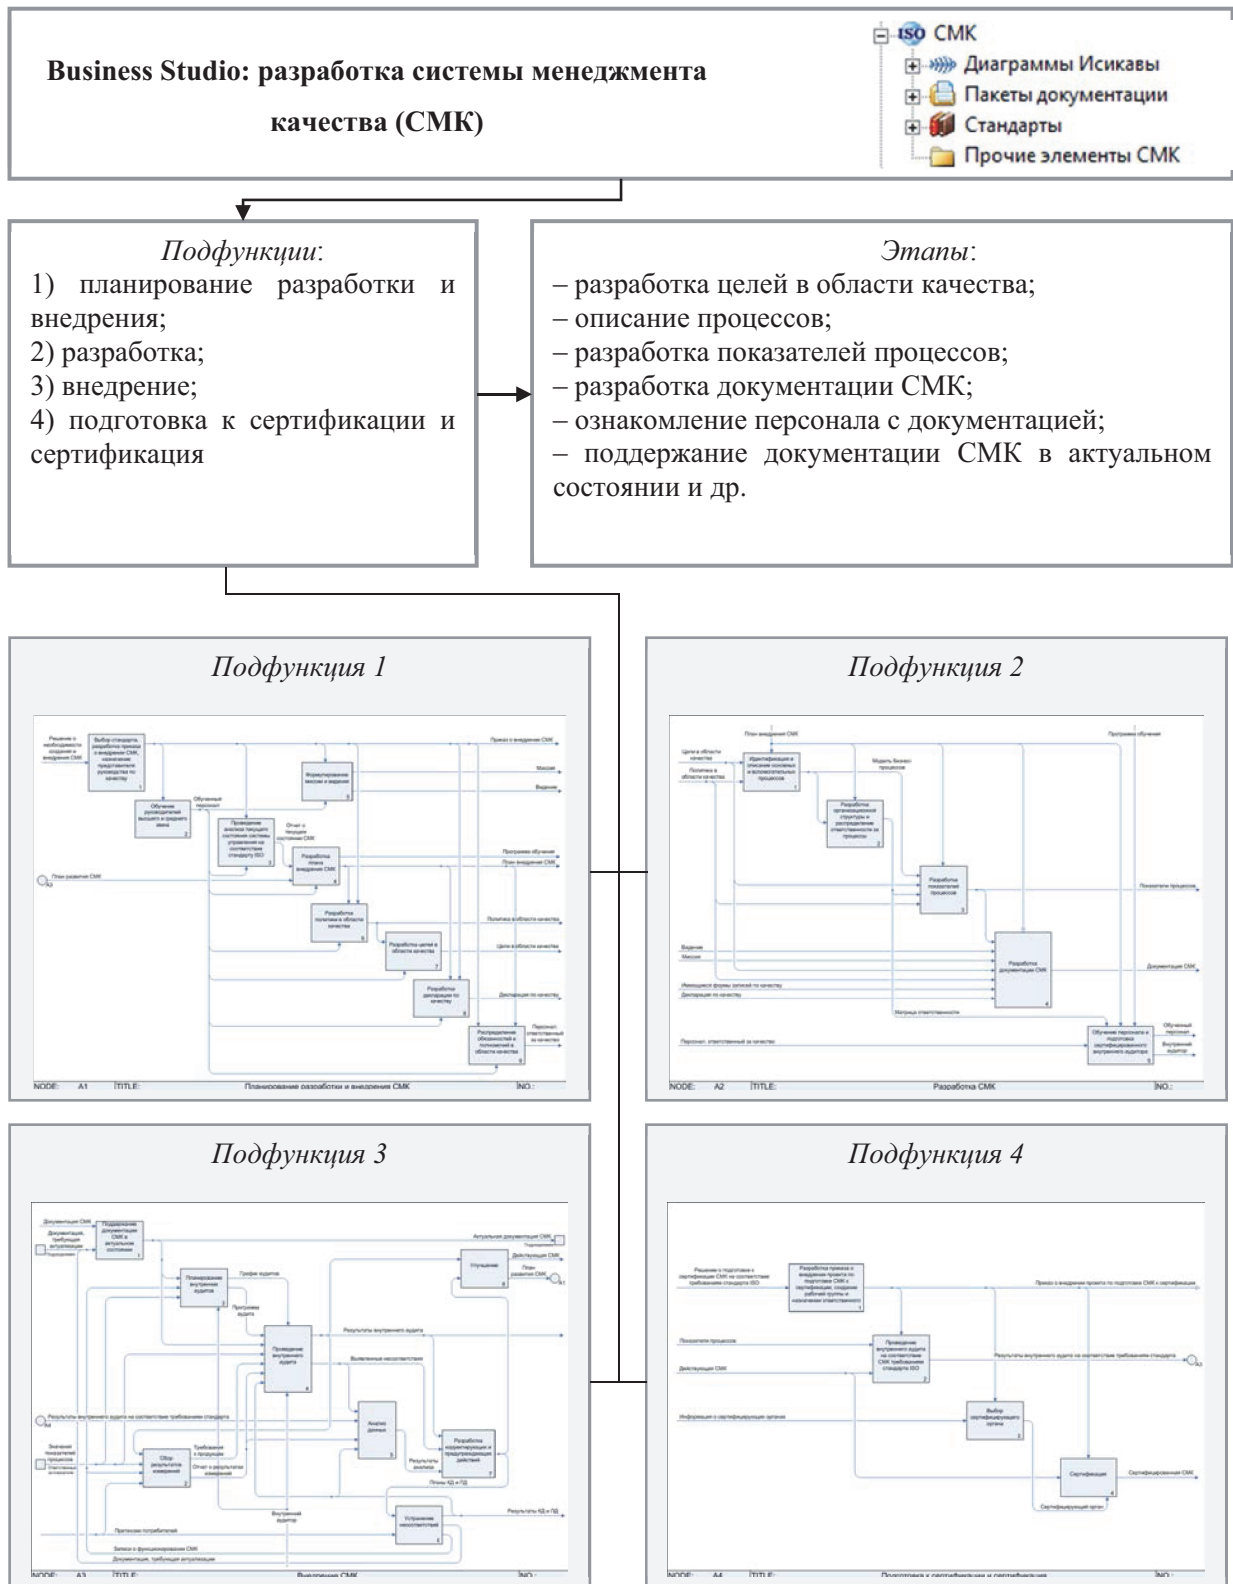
Business Studio: разработка системы менеджмента качества (СМК)

ISO СМК
Диаграммы Исикавы
Пакеты документации
Стандарты
Прочие элементы СМК

*Подфункции*:
1) планирование разработки и внедрения;
2) разработка;
3) внедрение;
4) подготовка к сертификации и сертификация

*Этапы*:
– разработка целей в области качества;
– описание процессов;
– разработка показателей процессов;
– разработка документации СМК;
– ознакомление персонала с документацией;
– поддержание документации СМК в актуальном состоянии и др.

*Подфункция 1*

Решение о необходимости создания и внедрения СМК
Выбор стандарта, разработка приказа о внедрении СМК, назначение представителя руководства по качеству 1
Приказ о внедрении СМК
Формулирование миссии и видения 5
Миссия
Видение
Обучение руководителей высшего и среднего звена 2
Обученный персонал
Проведение анализа текущего состояния системы управления на соответствие стандарту ISO 3
Отчет о текущем состоянии СМК
Разработка плана внедрения СМК 4
Программа обучения
План внедрения СМК
План развития СМК
Разработка политики в области качества 6
Политика в области качества
Разработка целей в области качества 7
Цели в области качества
Разработка декларации по качеству 8
Декларация по качеству
Распределение обязанностей и полномочий в области качества 9
Персонал, ответственный за качество
NODE: A1 TITLE: Планирование разработки и внедрения СМК NO.:

*Подфункция 2*

План внедрения СМК
Программа обучения
Цели в области качества
Политика в области качества
Идентификация и описание основных и вспомогательных процессов 1
Модель бизнес процессов
Разработка организационной структуры и распределение ответственности за процессы 2
Разработка показателей процессов 3
Показатели процессов
Видение
Миссия
Разработка документации СМК 4
Документация СМК
Имеющиеся формы записей по качеству
Декларация по качеству
Матрица ответственности
Персонал, ответственный за качество
Обучение персонала и подготовка сертифицированного внутреннего аудитора 5
Обученный персонал
Внутренний аудитор
NODE: A2 TITLE: Разработка СМК NO.:

*Подфункция 3*

Документация СМК
Документация, требующая актуализации
Поддержание документации СМК в актуальном состоянии 1
Актуальная документация СМК
Действующая СМК
Улучшение 8
План развития СМК
Планирование внутренних аудитов 2
График аудитов
Программа аудита
Проведение внутреннего аудита 4
Результаты внутреннего аудита
Выявленные несоответствия
Результаты внутреннего аудита на соответствие требованиям стандарта
Анализ данных 5
Разработка корректирующих и предупреждающих действий 7
Значения показателей процессов
Сбор результатов измерений 3
Требования к продукции
Отчет о результатах измерений
Результаты анализа
Планы КД и ПД
Внутренний аудитор
Устранение несоответствий 6
Результаты КД и ПД
Претензии потребителей
Записи о функционировании СМК
Документация, требующая актуализации
NODE: A3 TITLE: Внедрение СМК NO.:

*Подфункция 4*

Решение о подготовке к сертификации СМК на соответствие требованиям стандарта ISO
Разработка приказа о внедрении проекта по подготовке СМК к сертификации, создание рабочей группы и назначение ответственного 1
Приказ о внедрении проекта по подготовке СМК к сертификации
Показатели процессов
Проведение внутреннего аудита на соответствие СМК требованиям стандарта ISO 2
Результаты внутреннего аудита на соответствие требованиям стандарта
Действующая СМК
Информация о сертифицирующих органах
Выбор сертифицирующего органа 3
Сертификация 4
Сертифицированная СМК
Сертифицирующий орган
NODE: A4 TITLE: Подготовка к сертификации и сертификация NO.: